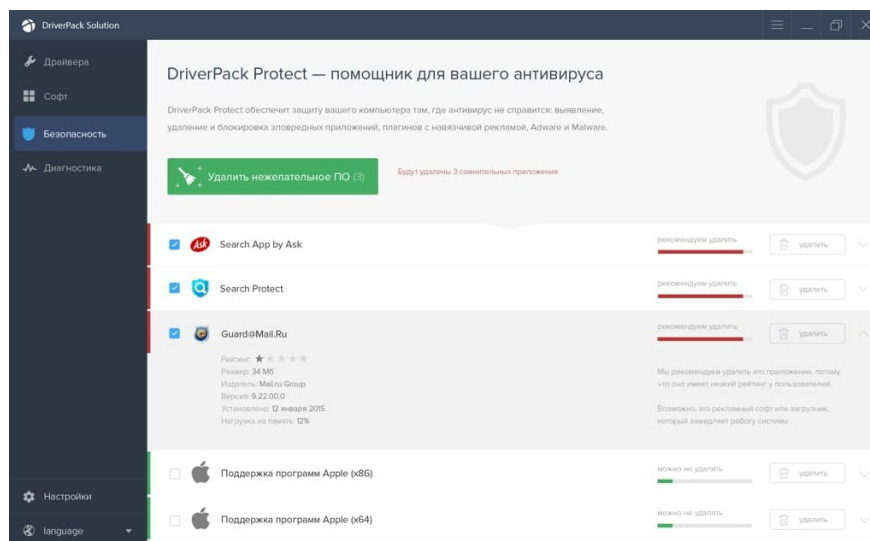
DriverPack Solution

Драйвера
Софт
Безопасность
Диагностика

DriverPack Protect — помощник для вашего антивируса

DriverPack Protect обеспечит защиту вашего компьютера там, где антивирус не справится: выявление, удаление и блокировка зловредных приложений, плагинов с навязчивой рекламой, Adware и Malware.

Удалить нежелательное ПО (3)

Будут удалены 3 сомнительных приложения

Search App by Ask
рекомендуем удалить
удалить

Search Protect
рекомендуем удалить
удалить

Guard@Mail.Ru
рекомендуем удалить
удалить

Рейтинг:
Размер: 34 Мб
Издатель: Mail.ru Group
Версия: 9.22.00.0
Установлено: 12 января 2015
Нагрузка на память: 12%

Мы рекомендуем удалить это приложение, потому что оно имеет низкий рейтинг у пользователей.

Возможно, это рекламный софт или загрузчик, который замедляет работу системы.

Поддержка программ Apple (x86)
можно не удалять
удалить

Поддержка программ Apple (x64)
можно не удалять
удалить

Настройки
language